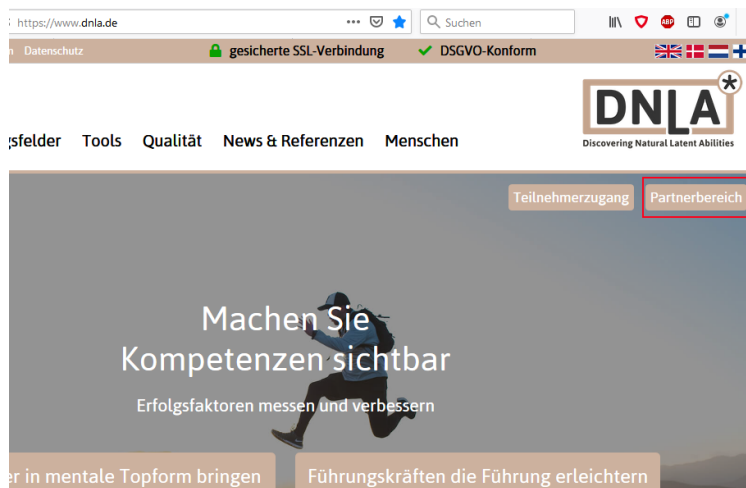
https://www.dnla.de

Suchen

n Datenschutz

gesicherte SSL-Verbindung

DSGVO-Konform

sfelder Tools Qualität News & Referenzen Menschen

DNLA

Discovering Natural Latent Abilities

Teilnehmerzugang

Partnerbereich

Machen Sie Kompetenzen sichtbar

Erfolgsfaktoren messen und verbessern

r in mentale Topform bringen

Führungskräften die Führung erleichtern